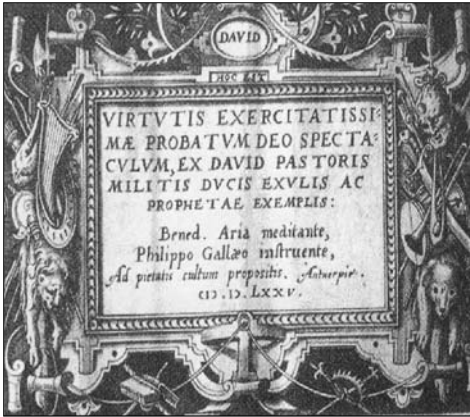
DAVID

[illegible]

VIRTVTIS EXERCITATISSIMÆ PROBATVM DEO SPECTACVLVM, EX DAVID PASTORIS MILITIS DVCIS EXVLIS AC PROPHETAE EXEMPLIS:

Bened. Aria meditante, Philippo Gallæo instruente, Ad pietatis cultum propositis. Antverpiæ. CIↃ.IↃ.LXXV.